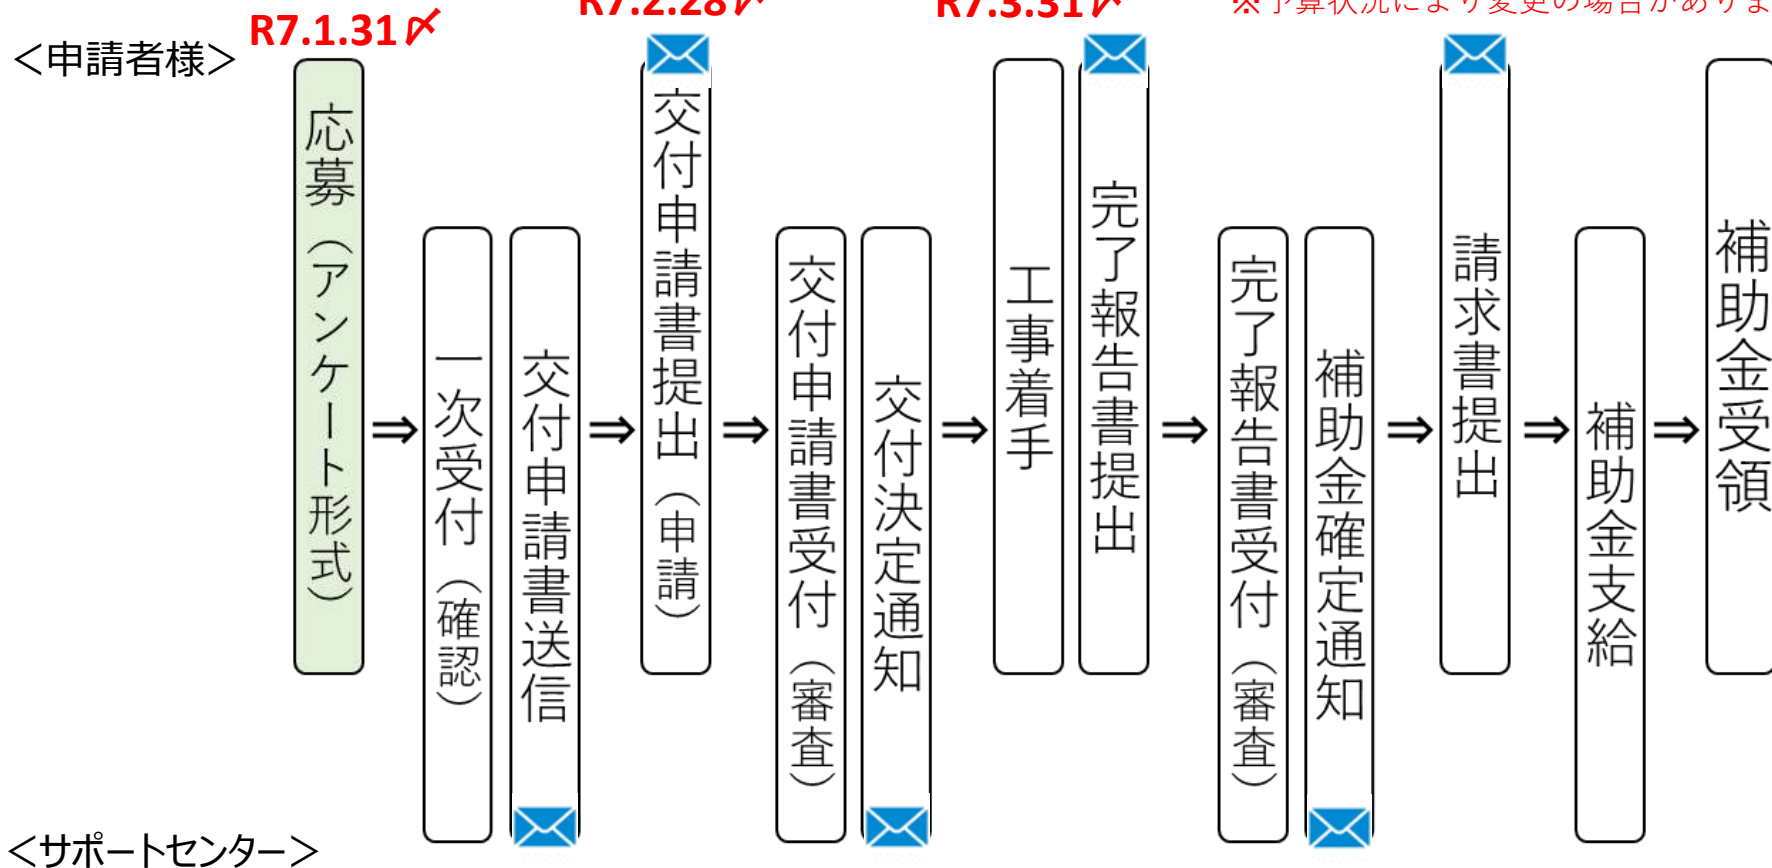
R7.1.31〆 R7.2.28〆 R7.3.31〆 ※予算状況により変更の場合があります

<申請者様>

応募（アンケート形式） ⇒ 一次受付（確認） 交付申請書送信 ⇒ 交付申請書提出（申請） ⇒ 交付申請書受付（審査） 交付決定通知 ⇒ 工事着手 完了報告書提出 ⇒ 完了報告書受付（審査） 補助金確定通知 ⇒ 請求書提出 ⇒ 補助金支給 ⇒ 補助金受領

<サポートセンター>